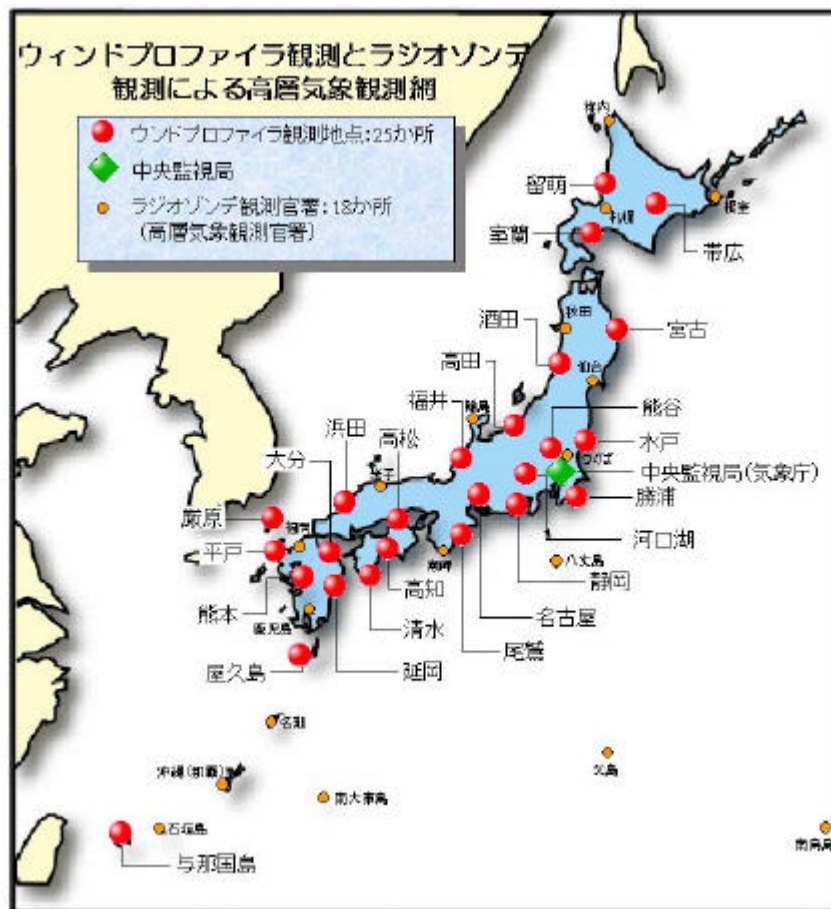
ウィンドプロファイラ観測とラジオゾンデ観測による高層気象観測網

ウンドプロファイラ観測地点:25か所
中央監視局
ラジオゾンデ観測官署:18か所
(高層気象観測官署)

稚内
留萌
札幌
根室
帯広
室蘭
秋田
酒田
宮古
高田
仙台
福井
輪島
能谷
浜田
高松
水戸
つくば
大分
米子
中央監視局(気象庁)
勝浦
厳原
福岡
河口湖
平戸
潮岬
八丈島
静岡
熊本
高知
名古屋
鹿児島
清水
尾鷲
屋久島
延岡
名瀬
沖縄(那覇)
父島
南大東島
石垣島
与那国島
南鳥島